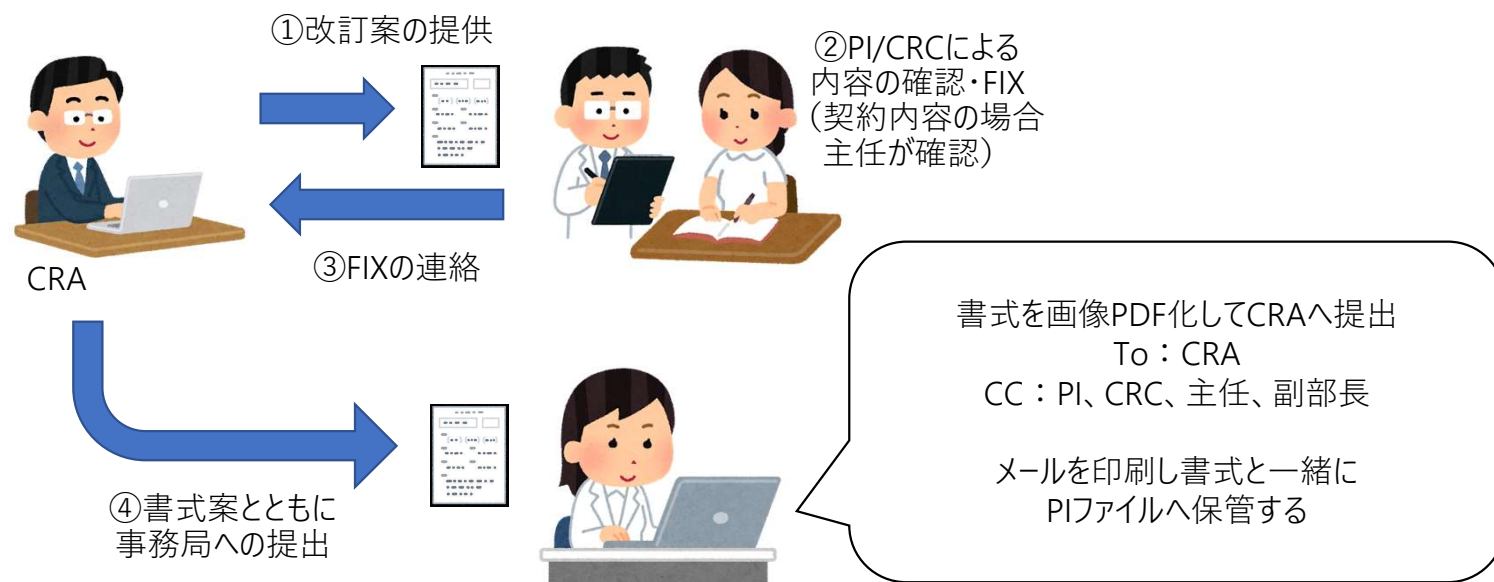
①改訂案の提供

②PI/CRCによる内容の確認・FIX（契約内容の場合主任が確認）

CRA

③FIXの連絡

書式を画像PDF化してCRAへ提出
To：CRA
CC：PI、CRC、主任、副部長

メールを印刷し書式と一緒にPIファイルへ保管する

④書式案とともに事務局への提出